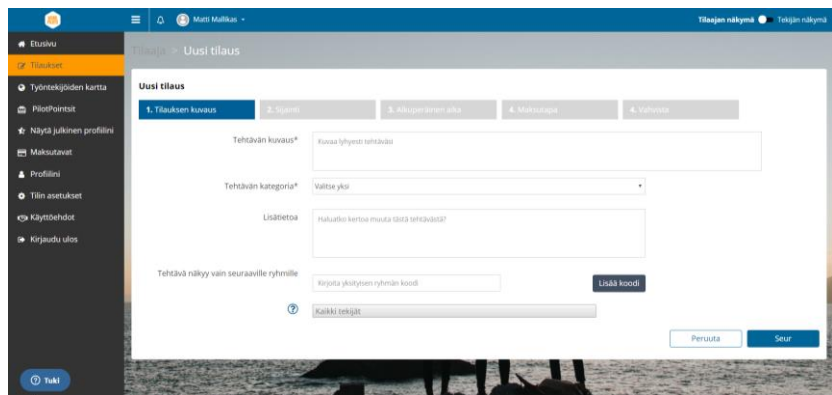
Matti Mallikas ▾

Tilaajan näkymä Tekijän näkymä

Etusivu
Tilaukset
Työntekijöiden kartta
PilotPointsit
Näytä julkinen profiilini
Maksutavat
Profiilini
Tilin asetukset
Käyttöehdot
Kirjaudu ulos

Tuki

Tilaajat > Uusi tilaus

Uusi tilaus

1. Tilauksen kuvaus
2. Sijainti
3. Alkuperäinen aika
4. Maksutapa
4. Vahvista

Tehtävän kuvaus*
Kuvaa lyhyesti tehtäväsi

Tehtävän kategoria*
Valitse yksi

Lisätietoa
Haluatko kertoa muuta tästä tehtävästä?

Tehtävä näkyy vain seuraaville ryhmille
Kirjoita yksityisen ryhmän koodi
Lisää koodi

Kaikki tekijät

Peruuta
Seur